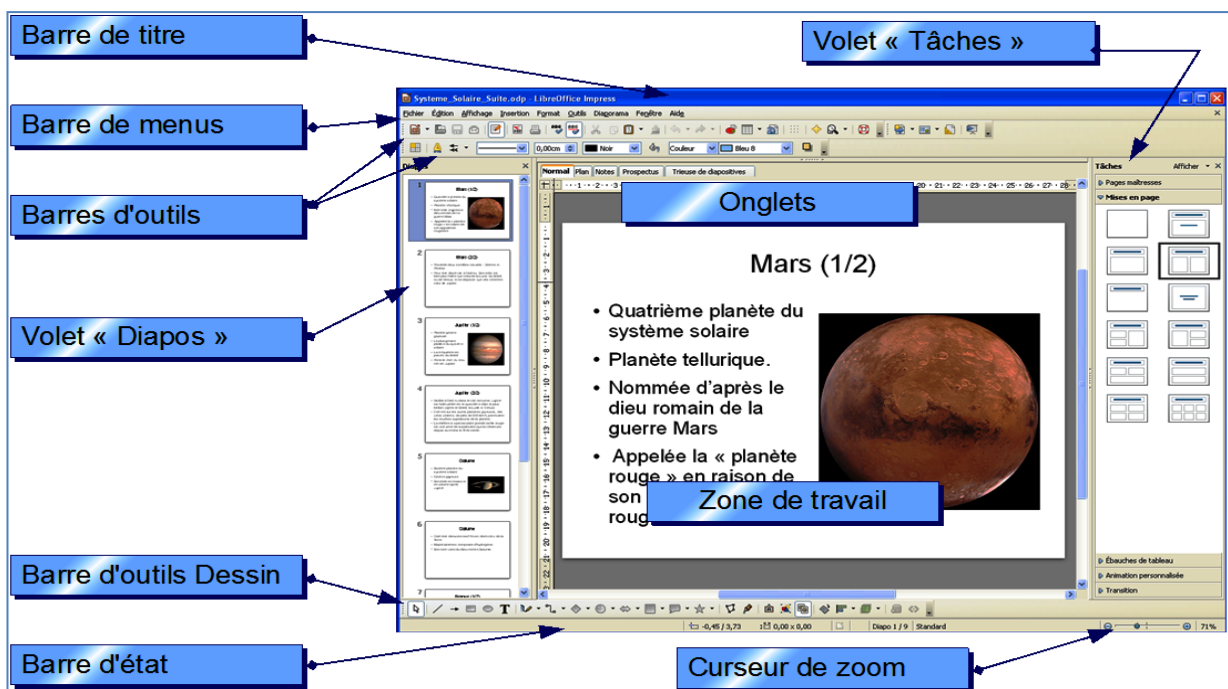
Barre de titre

Volet « Tâches »

Barre de menus

Barres d'outils

Volet « Diapos »

Barre d'outils Dessin

Barre d'état

Curseur de zoom

Onglets

Zone de travail

Systeme_Solaire_Suite.odp - LibreOffice Impress

Fichier Édition Affichage Insertion Format Outils Diaporama Fenêtre Aide

0,00cm Noir Couleur Bleu 8

Diapos

Normal Plan Notes Prospectus Trieuse de diapositives

Tâches Afficher

Pages maîtresses

Mises en page

Mars (1/2)

• Quatrième planète du système solaire

• Planète tellurique.

• Nommée d'après le dieu romain de la guerre Mars

• Appelée la « planète rouge » en raison de son rouge

Ébauches de tableau

Animation personnalisée

Transition

-0,45 / 3,73 0,00 x 0,00 Diapo 1 / 9 Standard 71%